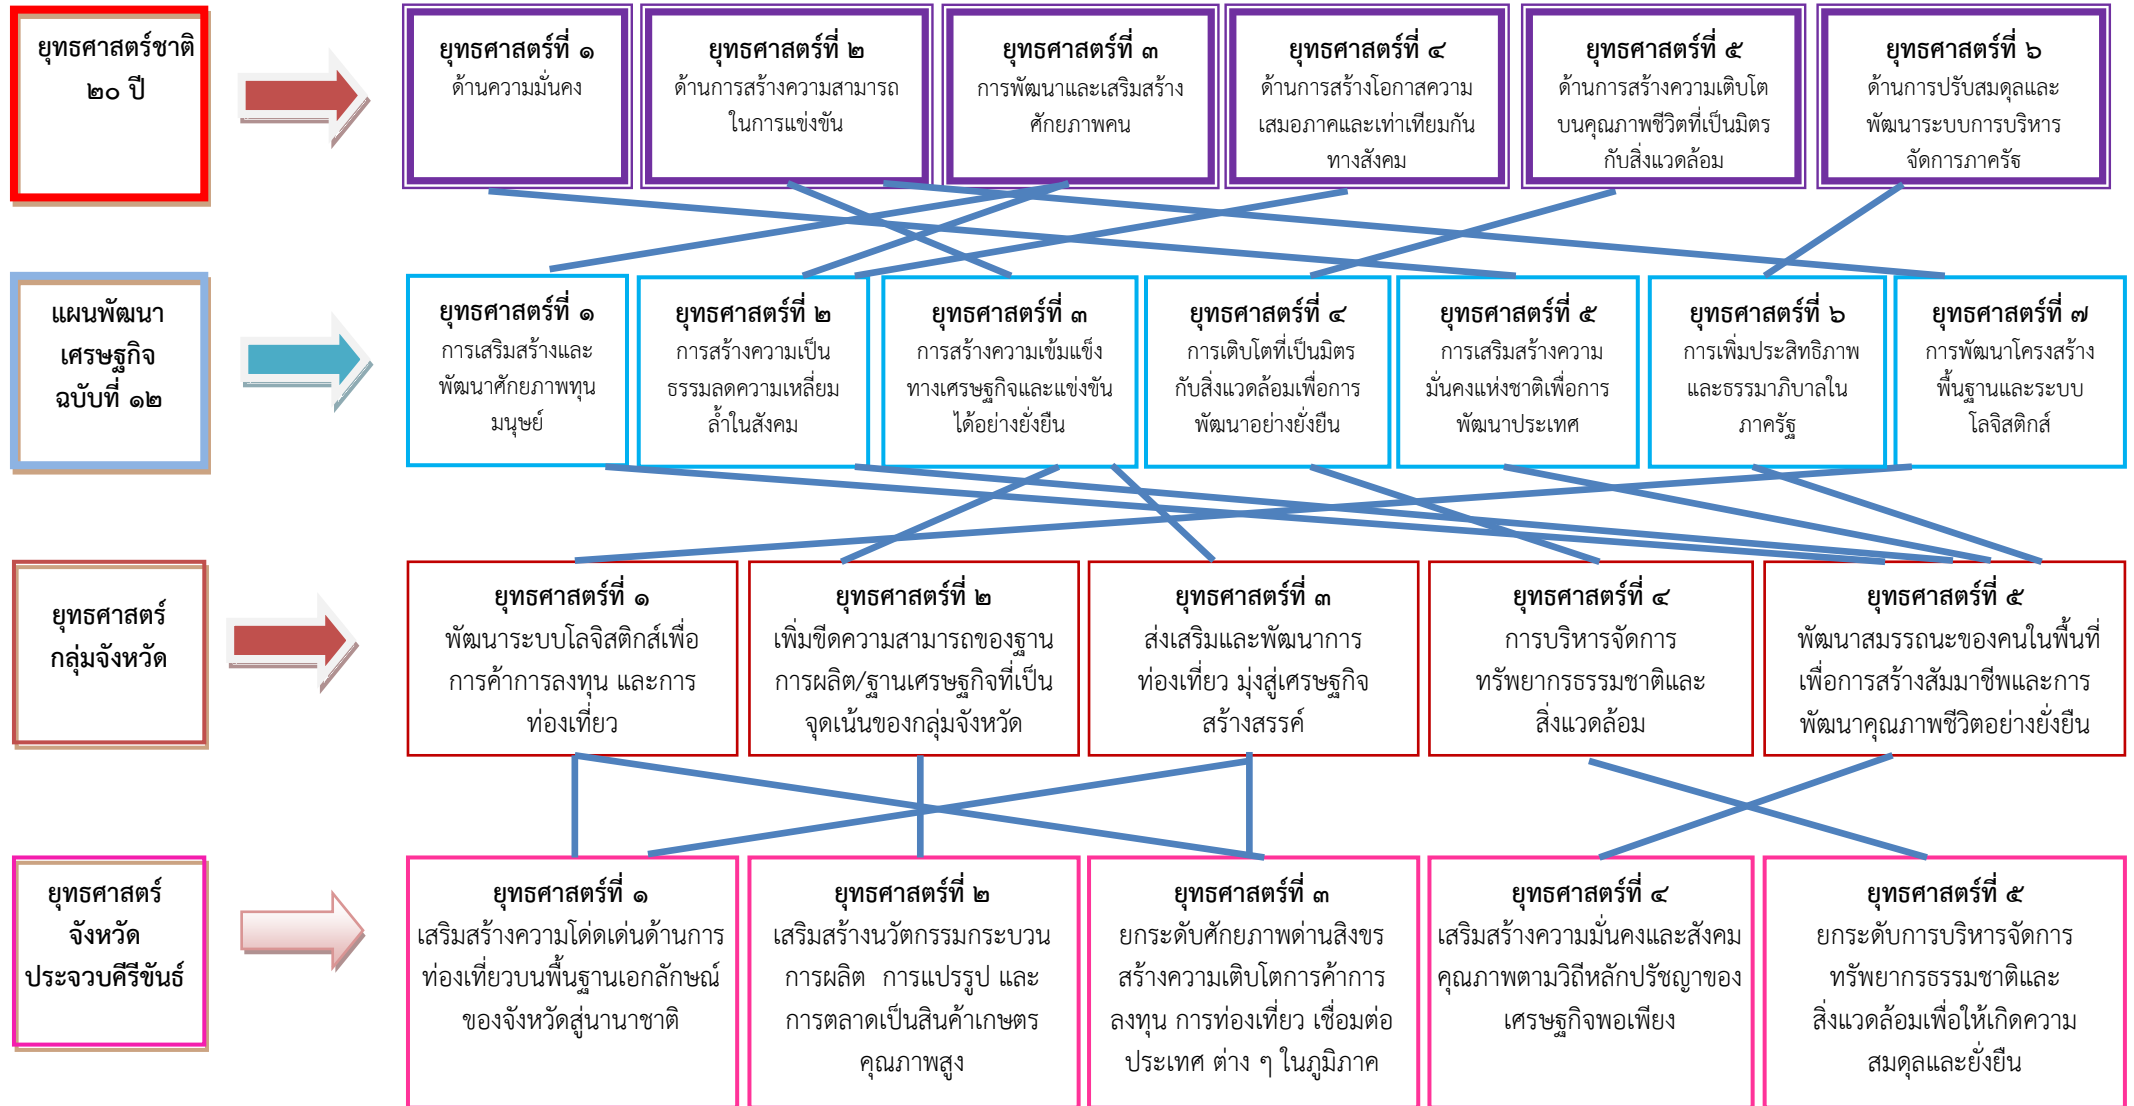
ยุทธศาสตร์ชาติ ๒๐ ปี

ยุทธศาสตร์ที่ ๑
ด้านความมั่นคง

ยุทธศาสตร์ที่ ๒
ด้านการสร้างความสามารถในการแข่งขัน

ยุทธศาสตร์ที่ ๓
การพัฒนาและเสริมสร้างศักยภาพคน

ยุทธศาสตร์ที่ ๔
ด้านการสร้างโอกาสความเสมอภาคและเท่าเทียมกันทางสังคม

ยุทธศาสตร์ที่ ๕
ด้านการสร้างความเติบโตบนคุณภาพชีวิตที่เป็นมิตรกับสิ่งแวดล้อม

ยุทธศาสตร์ที่ ๖
ด้านการปรับสมดุลและพัฒนาระบบการบริหารจัดการภาครัฐ

แผนพัฒนาเศรษฐกิจ ฉบับที่ ๑๒

ยุทธศาสตร์ที่ ๑
การเสริมสร้างและพัฒนาศักยภาพทุนมนุษย์

ยุทธศาสตร์ที่ ๒
การสร้างความเป็นธรรมลดความเหลื่อมล้ำในสังคม

ยุทธศาสตร์ที่ ๓
การสร้างความเข้มแข็งทางเศรษฐกิจและแข่งขันได้อย่างยั่งยืน

ยุทธศาสตร์ที่ ๔
การเติบโตที่เป็นมิตรกับสิ่งแวดล้อมเพื่อการพัฒนาอย่างยั่งยืน

ยุทธศาสตร์ที่ ๕
การเสริมสร้างความมั่นคงแห่งชาติเพื่อการพัฒนาประเทศ

ยุทธศาสตร์ที่ ๖
การเพิ่มประสิทธิภาพและธรรมาภิบาลในภาครัฐ

ยุทธศาสตร์ที่ ๗
การพัฒนาโครงสร้างพื้นฐานและระบบโลจิสติกส์

ยุทธศาสตร์กลุ่มจังหวัด

ยุทธศาสตร์ที่ ๑
พัฒนาระบบโลจิสติกส์เพื่อการค้าการลงทุน และการท่องเที่ยว

ยุทธศาสตร์ที่ ๒
เพิ่มขีดความสามารถของฐานการผลิต/ฐานเศรษฐกิจที่เป็นจุดเน้นของกลุ่มจังหวัด

ยุทธศาสตร์ที่ ๓
ส่งเสริมและพัฒนาการท่องเที่ยว มุ่งสู่เศรษฐกิจสร้างสรรค์

ยุทธศาสตร์ที่ ๔
การบริหารจัดการทรัพยากรธรรมชาติและสิ่งแวดล้อม

ยุทธศาสตร์ที่ ๕
พัฒนาสมรรถนะของคนในพื้นที่เพื่อการสร้างสัมมาชีพและการพัฒนาคุณภาพชีวิตอย่างยั่งยืน

ยุทธศาสตร์จังหวัดประจวบคีรีขันธ์

ยุทธศาสตร์ที่ ๑
เสริมสร้างความโดดเด่นด้านการท่องเที่ยวบนพื้นฐานเอกลักษณ์ของจังหวัดสู่นานาชาติ

ยุทธศาสตร์ที่ ๒
เสริมสร้างนวัตกรรมกระบวนการผลิต การแปรรูป และการตลาดเป็นสินค้าเกษตรคุณภาพสูง

ยุทธศาสตร์ที่ ๓
ยกระดับศักยภาพด่านสิงขรสร้างความเติบโตการค้าการลงทุน การท่องเที่ยว เชื่อมต่อประเทศ ต่าง ๆ ในภูมิภาค

ยุทธศาสตร์ที่ ๔
เสริมสร้างความมั่นคงและสังคมคุณภาพตามวิถีหลักปรัชญาของเศรษฐกิจพอเพียง

ยุทธศาสตร์ที่ ๕
ยกระดับการบริหารจัดการทรัพยากรธรรมชาติและสิ่งแวดล้อมเพื่อให้เกิดความสมดุลและยั่งยืน